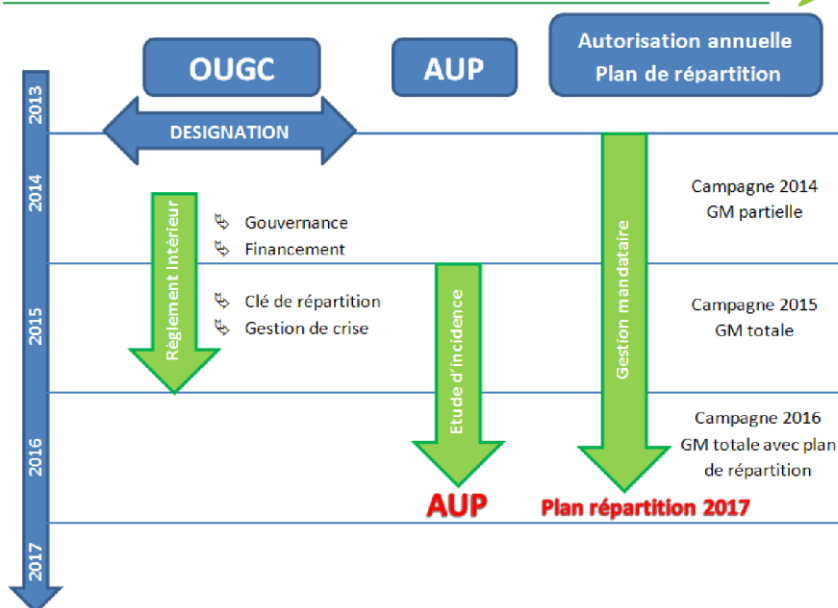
OUGC

AUP

Autorisation annuelle
Plan de répartition

2013

DESIGNATION

2014

Règlement intérieur

Gouvernance
Financement

Campagne 2014
GM partielle

2015

Clé de répartition
Gestion de crise

Etude d'incidence

Gestion mandataire

Campagne 2015
GM totale

2016

Campagne 2016
GM totale avec plan de répartition

AUP

Plan répartition 2017

2017